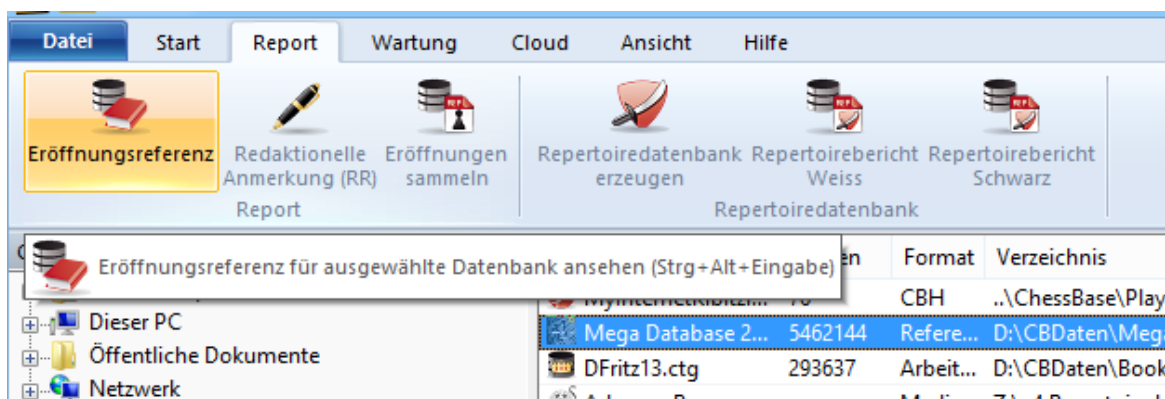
Datei Start Report Wartung Cloud Ansicht Hilfe

Eröffnungsreferenz
Redaktionelle Anmerkung (RR)
Eröffnungen sammeln
Report

Repertoiredatenbank erzeugen
Repertoirebericht Weiss
Repertoirebericht Schwarz
Repertoiredatenbank

Eröffnungsreferenz für ausgewählte Datenbank ansehen (Strg+Alt+Eingabe)

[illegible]en | Format | Verzeichnis
MyInternetKibitz... | 76 | CBH | ..\ChessBase\Play
Mega Database 2... | 5462144 | Refere... | D:\CBDaten\Mega
DFritz13.ctg | 293637 | Arbeit... | D:\CBDaten\Book

Dieser PC
Öffentliche Dokumente
Netzwerk